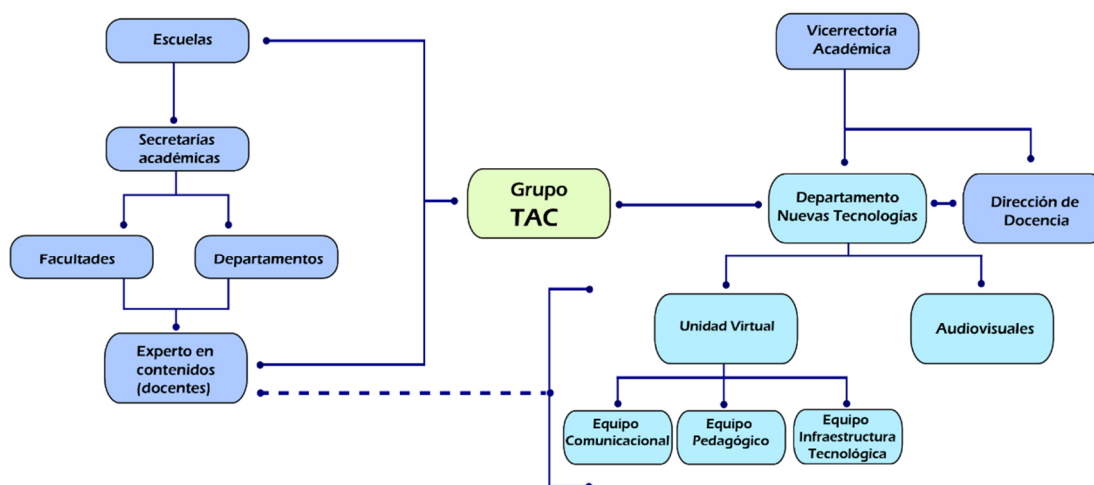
Escuelas

Secretarias académicas

Facultades

Departamentos

Experto en contenidos (docentes)

Grupo TAC

Vicerrectoria Académica

Departamento Nuevas Tecnologías

Dirección de Docencia

Unidad Virtual

Audiovisuales

Equipo Comunicacional

Equipo Pedagógico

Equipo Infraestructura Tecnológica